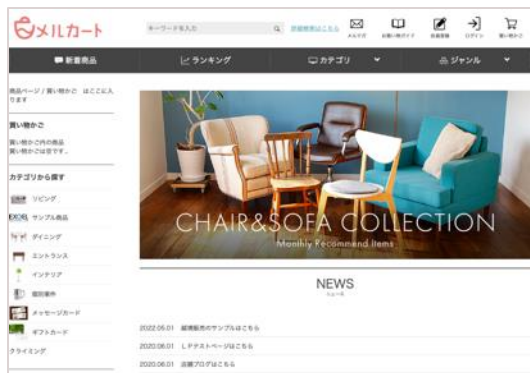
メルカート

キーワードを入力 詳細検索はこちら

メルマガ 初期の方ガイド 会員登録 ログイン 買い物かご

新着商品 ランキング カテゴリ ジャンル

商品ページ / 買い物かご はここに入ります

買い物かご

買い物かご内の商品
買い物かごは空です。

カテゴリから探す

リビング

サンプル商品

ダイニング

エントランス

インテリア

規則事件

メッセージカード

ギフトカード

クライミング

CHAIR&SOFA COLLECTION
Monthly Recommend Items

NEWS
ニュース

2022.05.01 継続販売のサンプルはこちら

2020.06.01 LPテストページはこちら

2020.06.01 店舗ブログはこちら